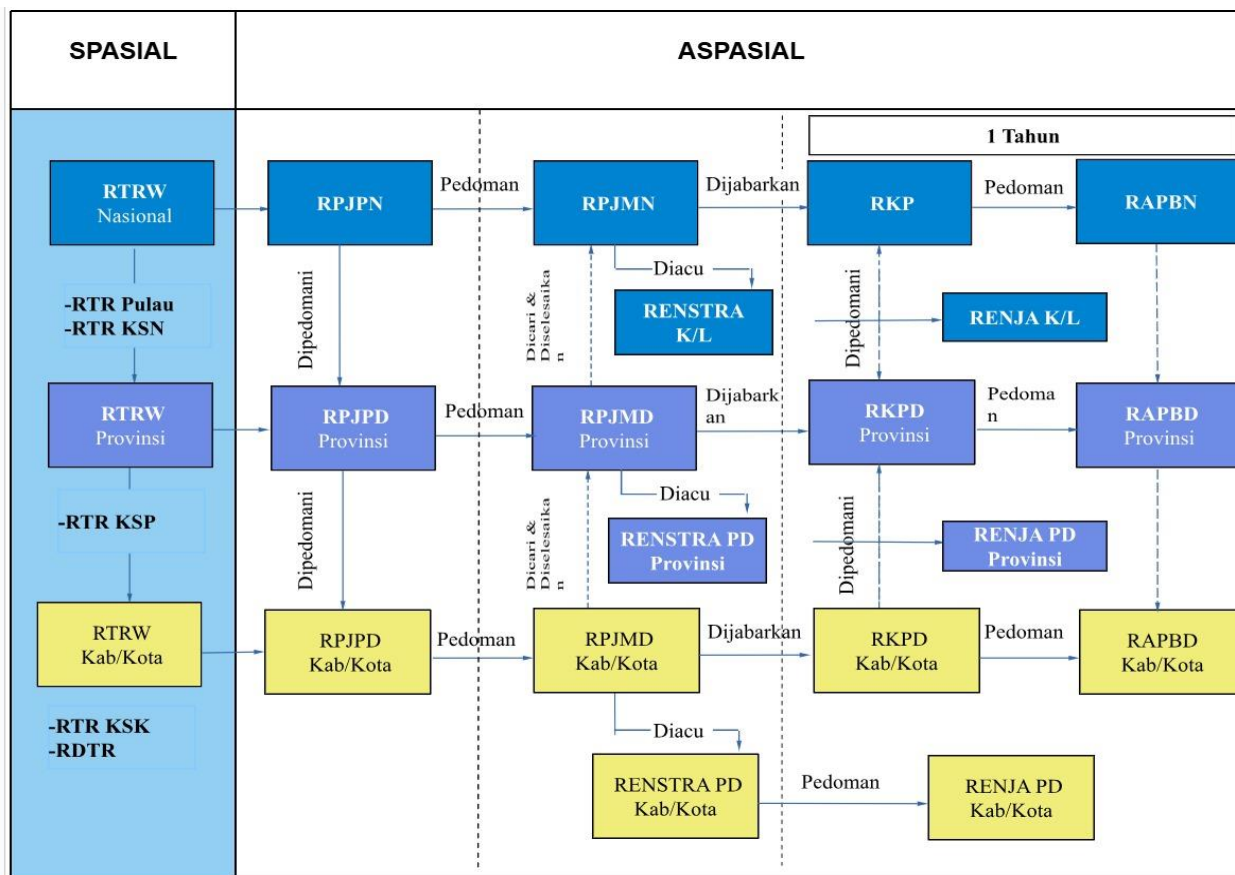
SPASIAL

ASPASIAL

1 Tahun

RTRW Nasional

-RTR Pulau
-RTR KSN

RTRW Provinsi

-RTR KSP

RTRW Kab/Kota

-RTR KSK
-RDTR

RPJPN

Pedoman

RPJMN

Dijabarkan

RKP

Pedoman

RAPBN

Dipedomani

Dicari & Diselesaikan

Diacu

RENSTRA K/L

Dipedomani

RENJA K/L

RPJPD Provinsi

Pedoman

RPJMD Provinsi

Dijabarkan

RKPD Provinsi

Pedoman

RAPBD Provinsi

Dipedomani

Dicari & Diselesaikan

Diacu

RENSTRA PD Provinsi

Dipedomani

RENJA PD Provinsi

RPJPD Kab/Kota

Pedoman

RPJMD Kab/Kota

Dijabarkan

RKPD Kab/Kota

Pedoman

RAPBD Kab/Kota

Diacu

RENSTRA PD Kab/Kota

Pedoman

RENJA PD Kab/Kota